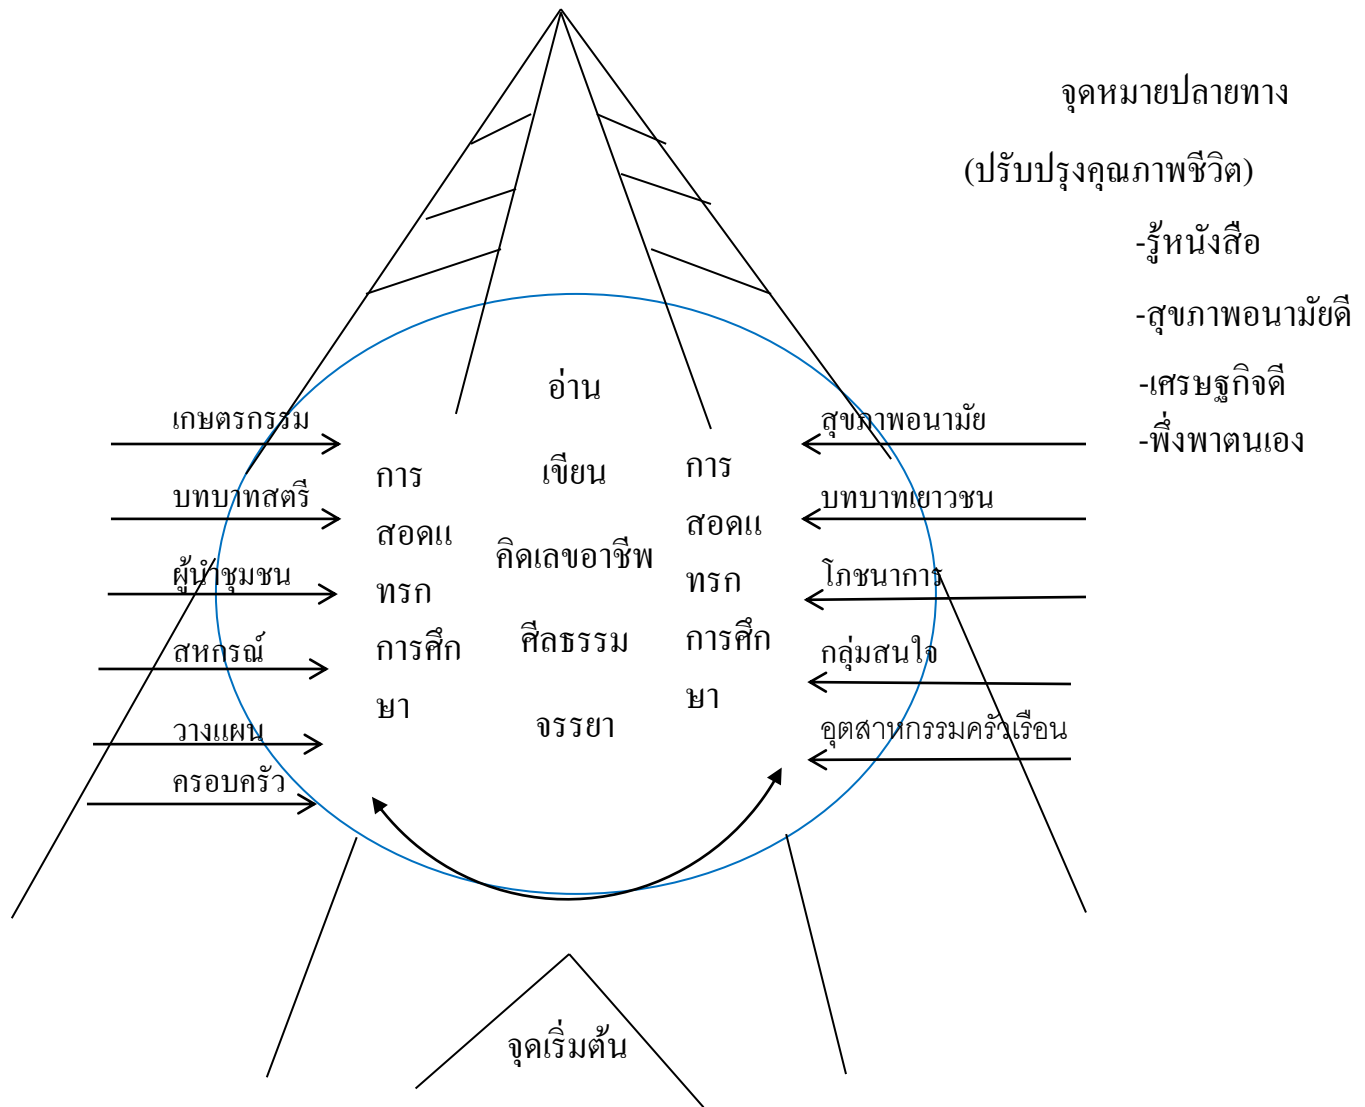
จุดหมายปลายทาง

(ปรับปรุงคุณภาพชีวิต)

-รู้หนังสือ

-สุขภาพอนามัยดี

-เศรษฐกิจดี

-พึ่งพาตนเอง

อ่าน

เขียน

คิดเลขอาชีพ

ศีลธรรม

จรรยา

การสอดแทรกการศึกษา

การสอดแทรกการศึกษา

เกษตรกรรม

บทบาทสตรี

ผู้นำชุมชน

สหกรณ์

วางแผนครอบครัว

สุขภาพอนามัย

บทบาทเยาวชน

โภชนาการ

กลุ่มสนใจ

อุตสาหกรรมครัวเรือน

จุดเริ่มต้น